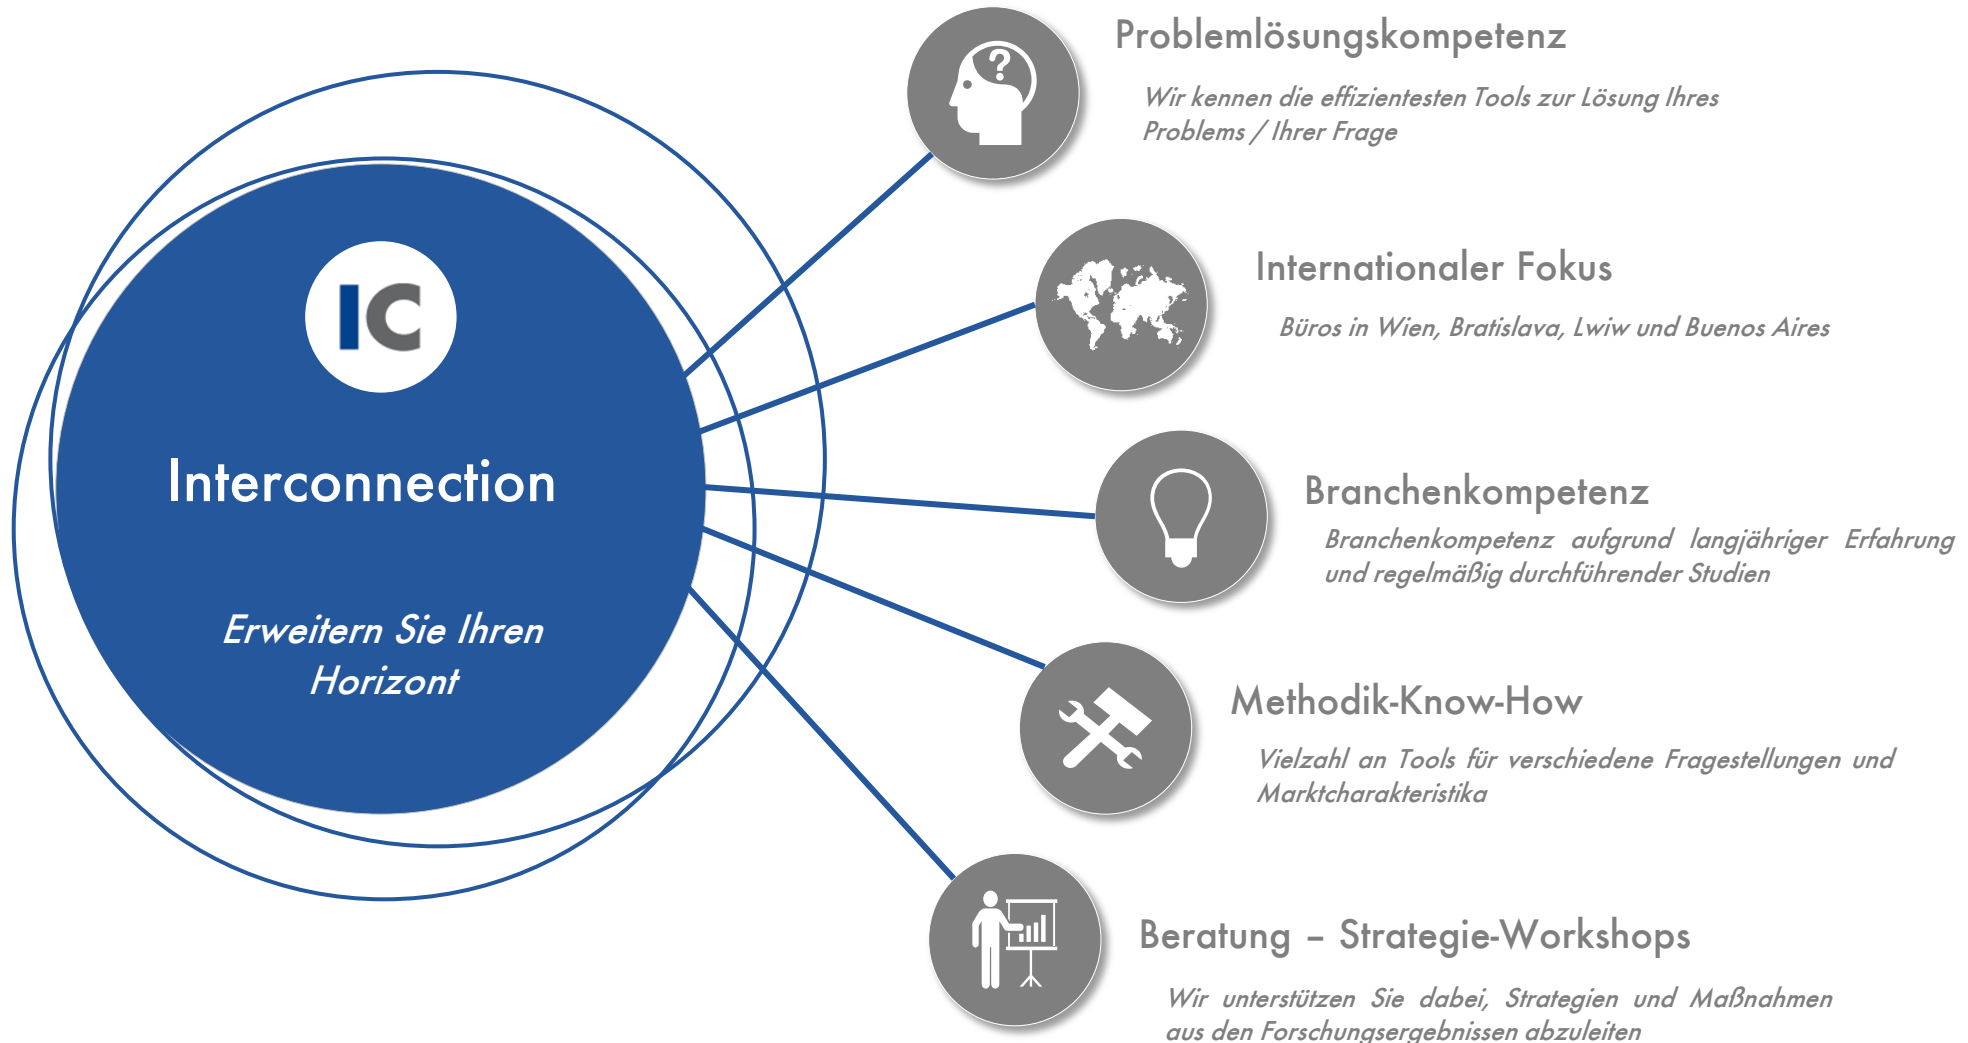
IC

Interconnection

Erweitern Sie Ihren Horizont

Problemlösungskompetenz

Wir kennen die effizientesten Tools zur Lösung Ihres Problems / Ihrer Frage

Internationaler Fokus

Büros in Wien, Bratislava, Lwiw und Buenos Aires

Branchenkompetenz

Branchenkompetenz aufgrund langjähriger Erfahrung und regelmäßig durchführender Studien

Methodik-Know-How

Vielzahl an Tools für verschiedene Fragestellungen und Marktcharakteristika

Beratung – Strategie-Workshops

Wir unterstützen Sie dabei, Strategien und Maßnahmen aus den Forschungsergebnissen abzuleiten